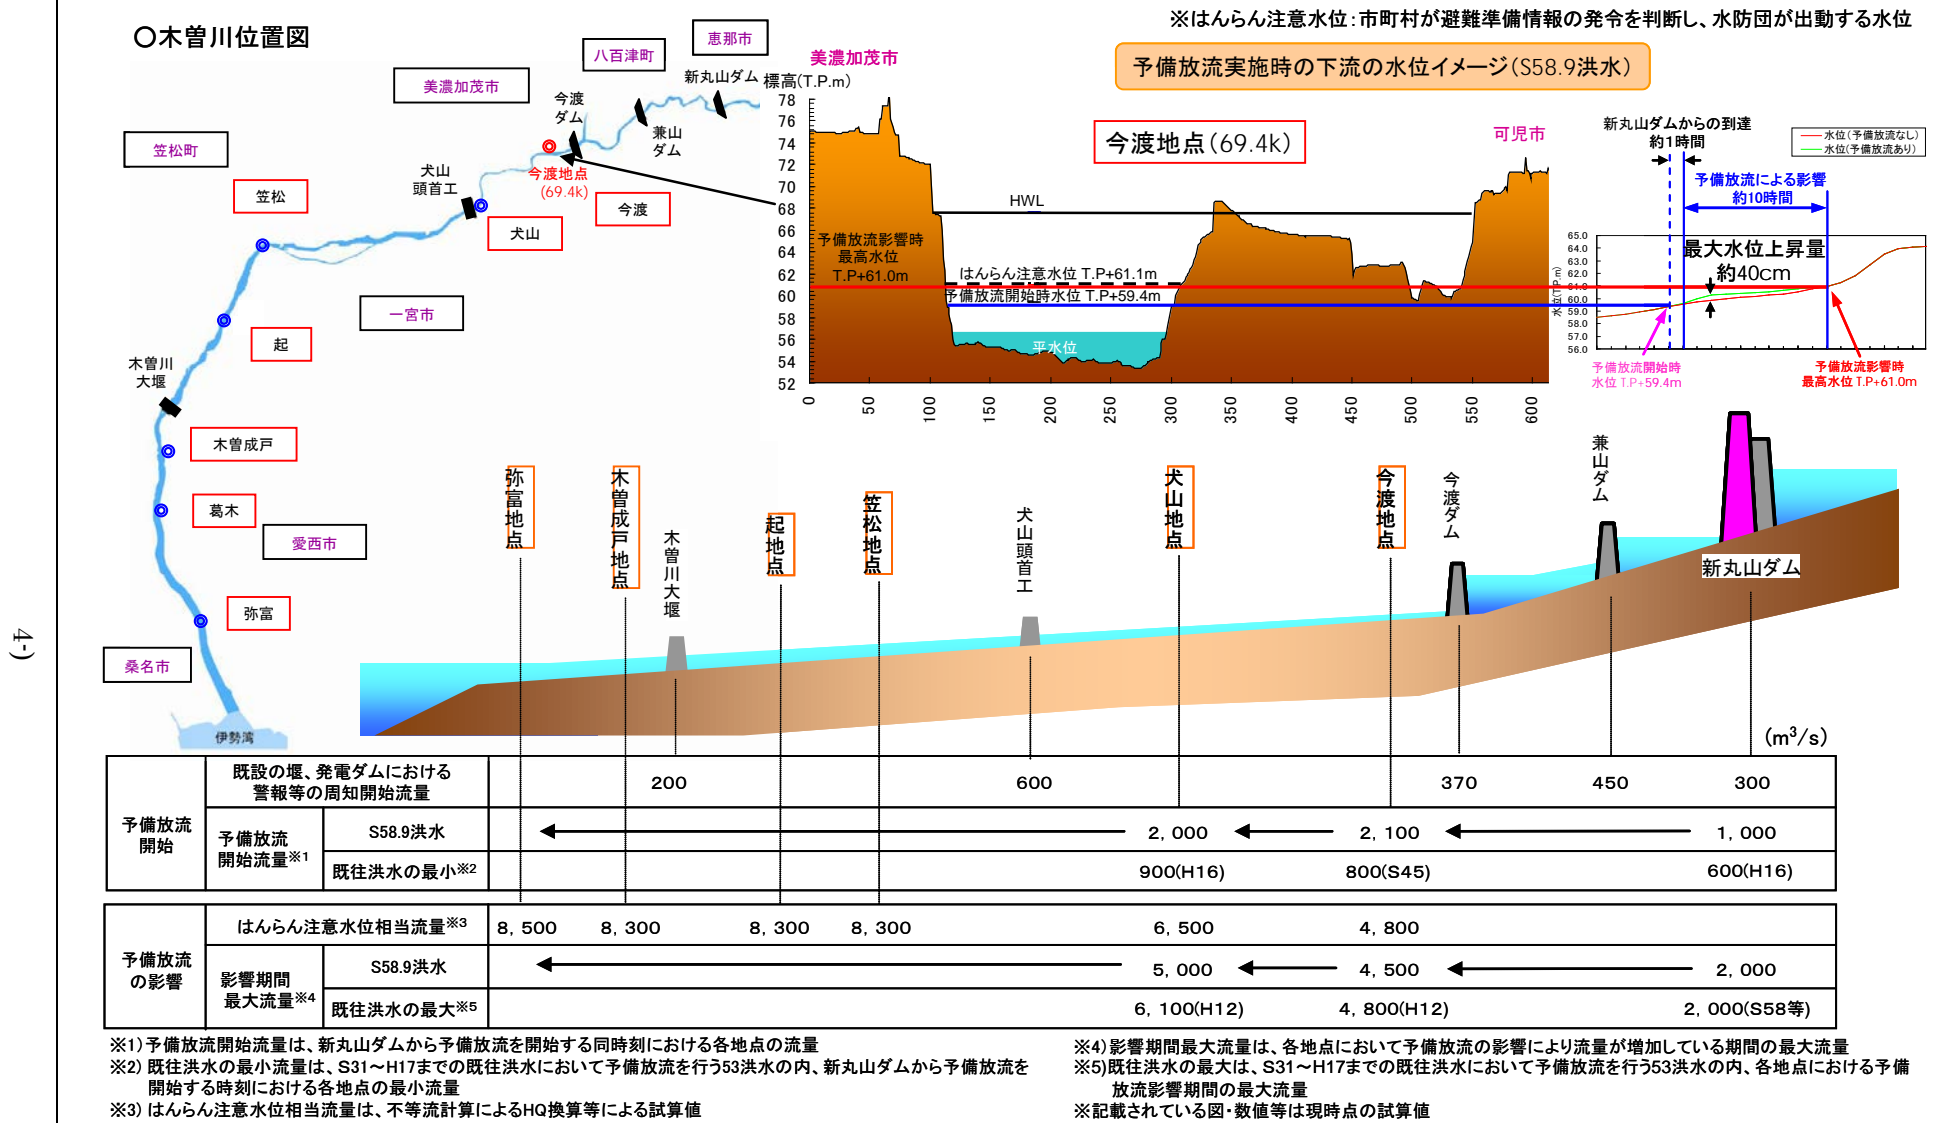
○木曽川位置図

※はんらん注意水位：市町村が避難準備情報の発令を判断し、水防団が出動する水位

予備放流実施時の下流の水位イメージ（S58.9洪水）

恵那市
八百津町
美濃加茂市
美濃加茂市
新丸山ダム
今渡ダム
兼山ダム
笠松町
犬山頭首工
今渡地点 (69.4k)
今渡
犬山
笠松
一宮市
起
木曽川大堰
木曽成戸
葛木
愛西市
弥富
桑名市
伊勢湾

標高(T.P.m)
78
76
74
72
70
68
66
64
62
60
58
56
54
52

今渡地点（69.4k）
可児市
HWL
予備放流影響時最高水位 T.P+61.0m
はんらん注意水位 T.P+61.1m
予備放流開始時水位 T.P+59.4m
平水位
0
50
100
150
200
250
300
350
400
450
500
550
600

新丸山ダムからの到達約1時間
水位（予備放流なし）
水位（予備放流あり）
予備放流による影響約10時間
最大水位上昇量約40cm
65.0
64.0
63.0
62.0
61.0
60.0
59.0
58.0
57.0
56.0
水位(T.P.m)
予備放流開始時水位 T.P+59.4m
予備放流影響時最高水位 T.P+61.0m

弥富地点
木曽成戸地点
木曽川大堰
起地点
笠松地点
犬山頭首工
犬山地点
今渡地点
今渡ダム
兼山ダム
新丸山ダム

(m³/s)

| 予備放流開始 | 既設の堰、発電ダムにおける警報等の周知開始流量 | | 200 | 600 | 370 | 450 | 300 |
|---|---|---|---|---|---|---|---|
| | 予備放流開始流量※1 | S58.9洪水 | ← 2，000 | ← 2，100 | ← 1，000 | | |
| | | 既往洪水の最小※2 | 900(H16) | 800(S45) | 600(H16) | | |

| 予備放流の影響 | はんらん注意水位相当流量※3 | | 8，500 | 8，300 | 8，300 | 8，300 | 6，500 | 4，800 | |
|---|---|---|---|---|---|---|---|---|---|
| | 影響期間最大流量※4 | S58.9洪水 | ← 5，000 | ← 4，500 | ← 2，000 | | | | |
| | | 既往洪水の最大※5 | 6，100(H12) | 4，800(H12) | 2，000(S58等) | | | | |

※1）予備放流開始流量は、新丸山ダムから予備放流を開始する同時刻における各地点の流量
※2）既往洪水の最小流量は、S31～H17までの既往洪水において予備放流を行う53洪水の内、新丸山ダムから予備放流を開始する時刻における各地点の最小流量
※3）はんらん注意水位相当流量は、不等流計算によるHQ換算等による試算値
※4）影響期間最大流量は、各地点において予備放流の影響により流量が増加している期間の最大流量
※5）既往洪水の最大は、S31～H17までの既往洪水において予備放流を行う53洪水の内、各地点における予備放流影響期間の最大流量
※記載されている図・数値等は現時点の試算値

(4-)